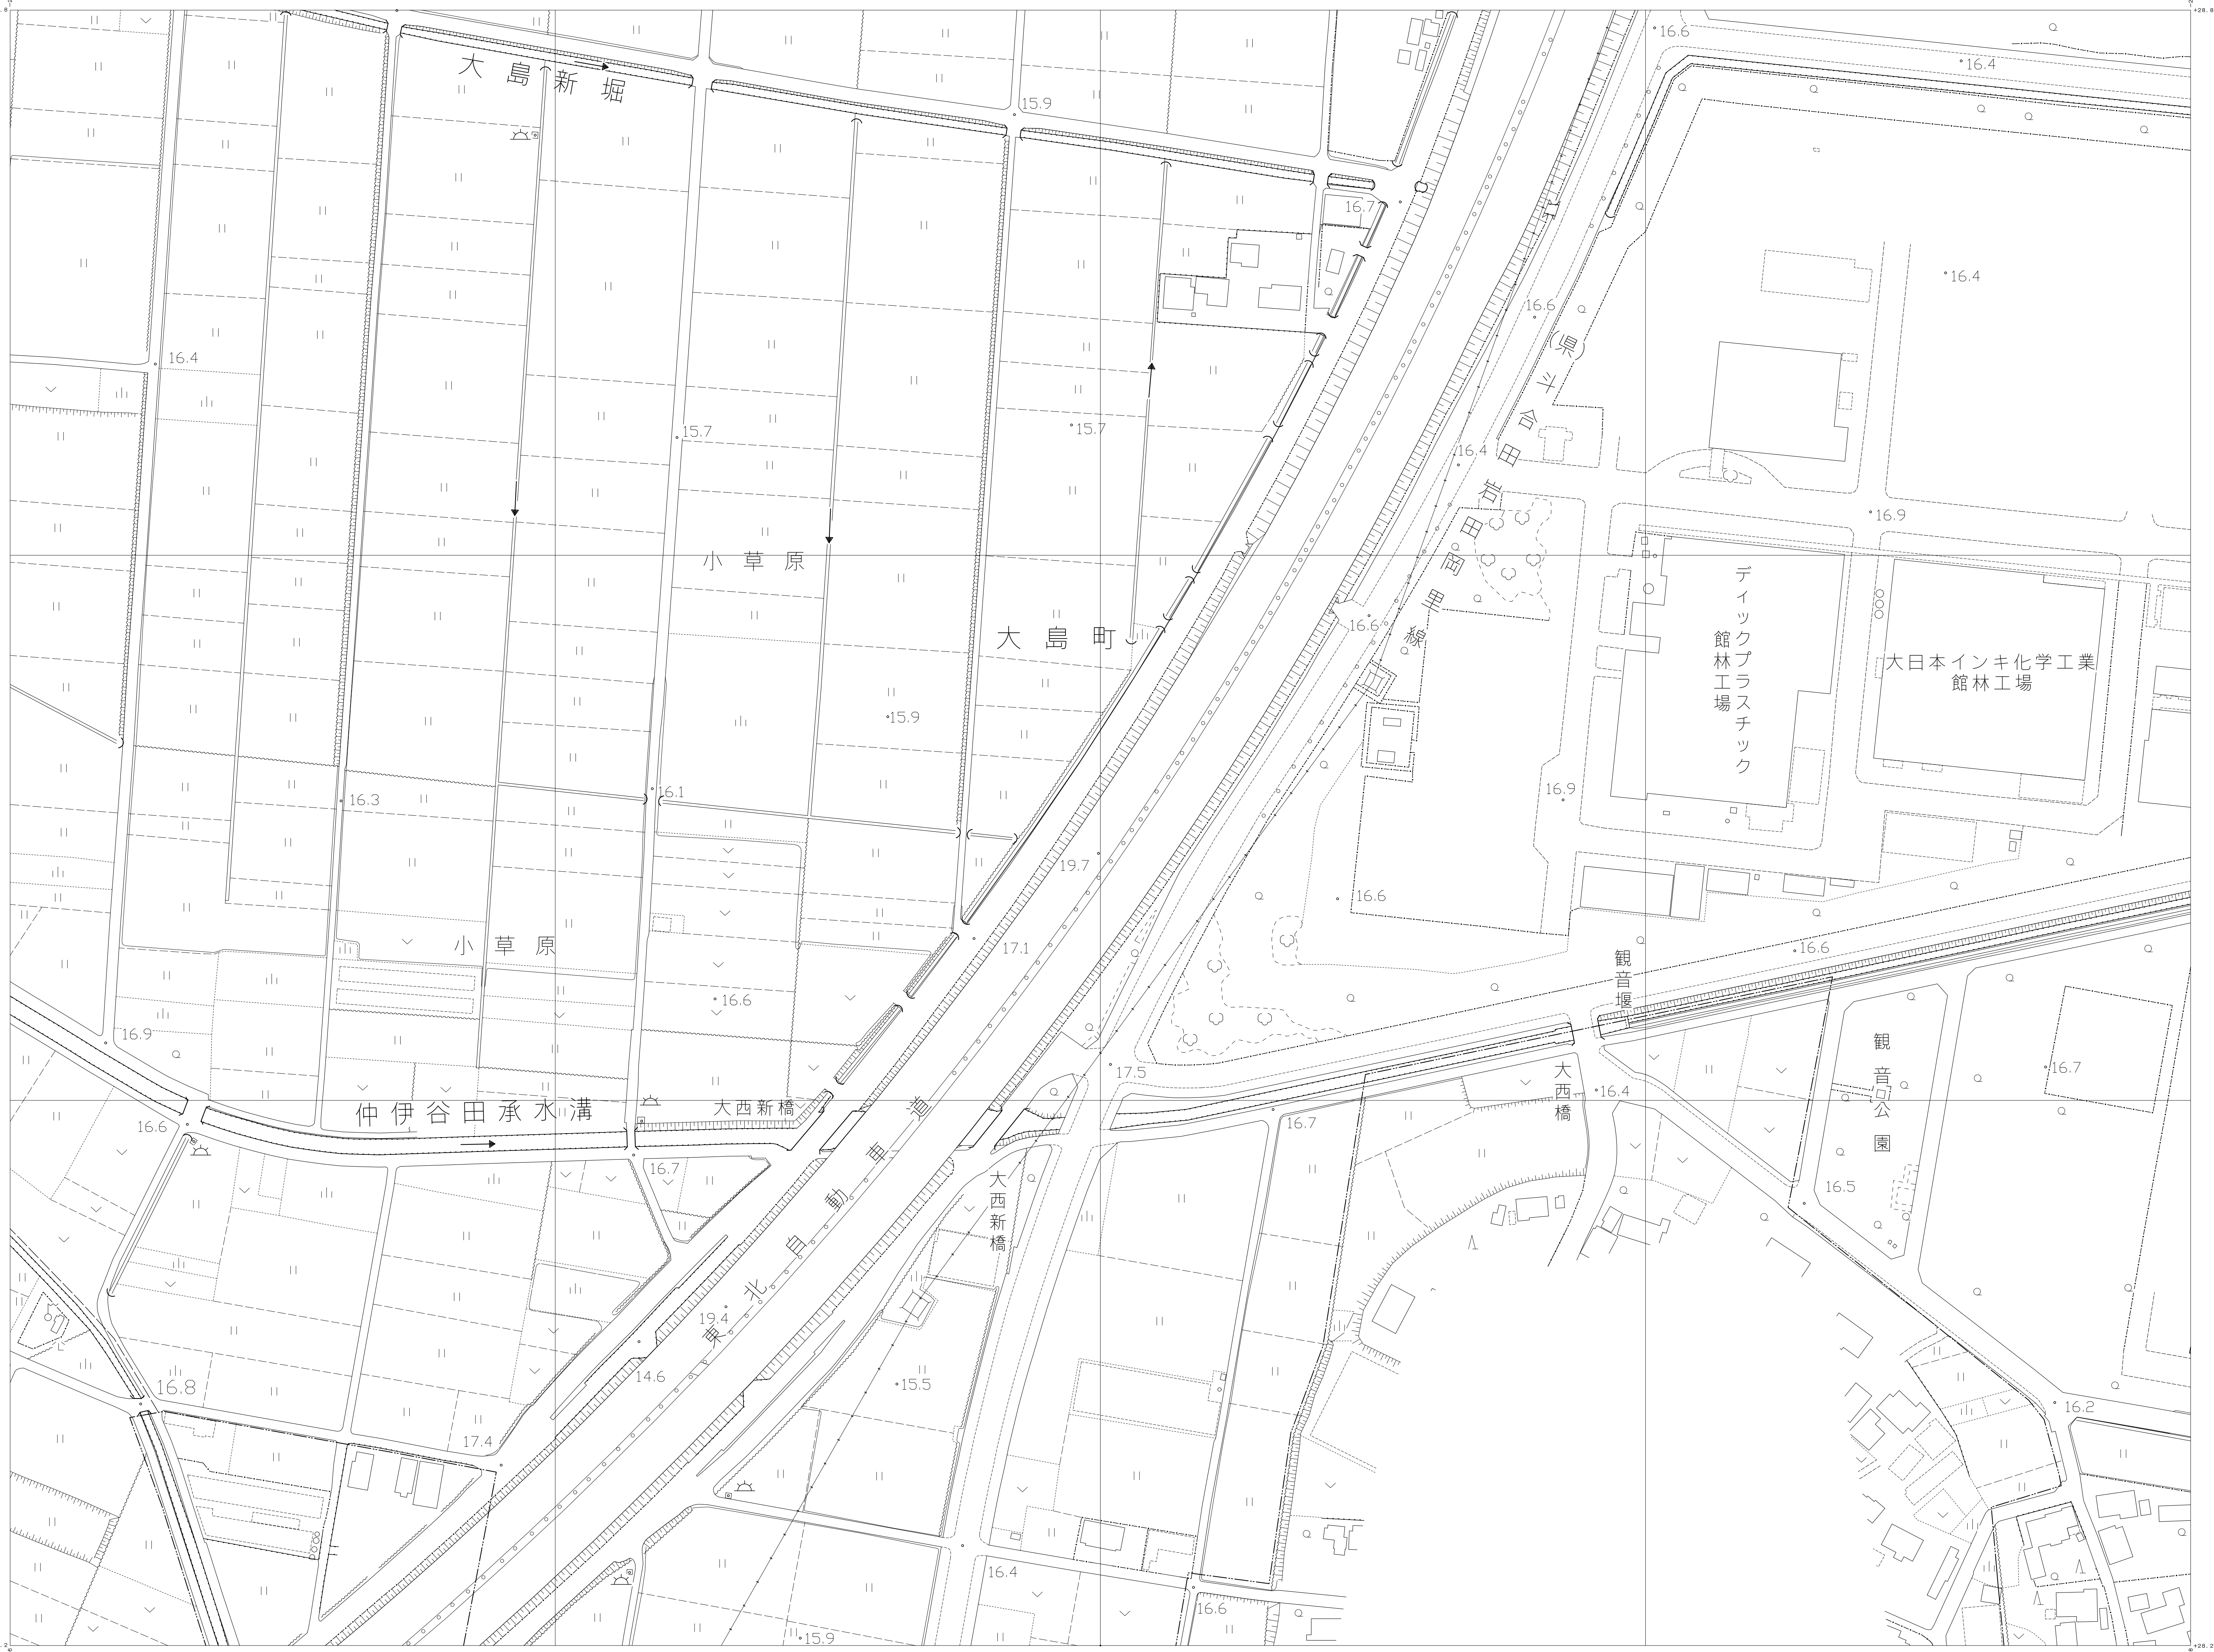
大島新堀

15.9

16.6

16.4

16.7

16.4

16.4

16.6

(県)

斗

合

田

岩

田

岡

里

線

15.7

15.7

16.4

16.9

小草原

大島町

16.6

ディックプラスチック
館林工場

大日本インキ化学工業
館林工場

15.9

16.9

16.3

16.1

19.7

16.6

小草原

17.1

16.6

観音堰

16.6

16.9

17.5

観音公園

16.7

仲伊谷田承水溝

大西新橋

大西橋

16.4

16.6

道

車

動

自

北

東

16.7

16.7

大西新橋

16.5

19.4

14.6

15.5

16.8

17.4

16.2

16.4

16.6

15.9